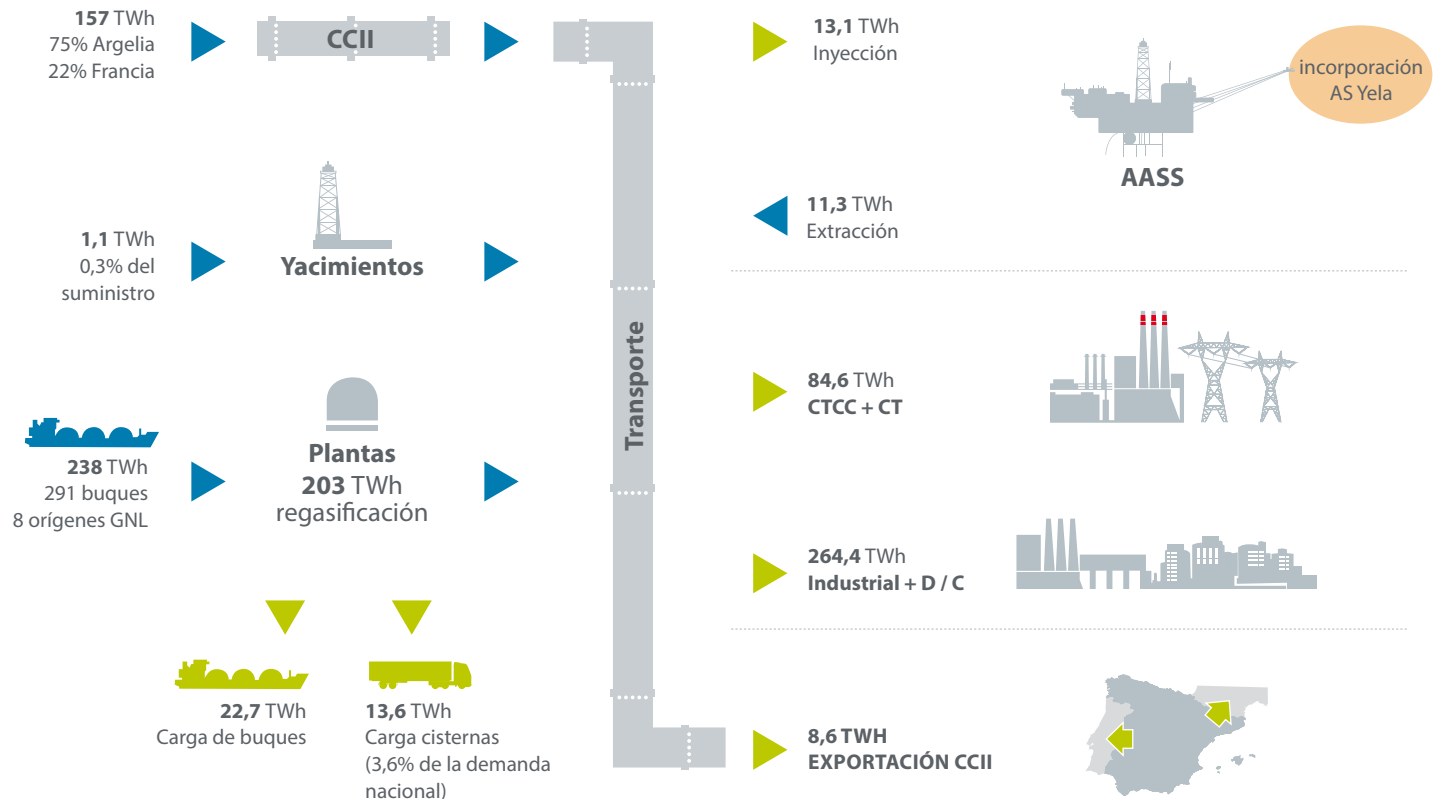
**157** TWh
75% Argelia
22% Francia

CCII

13,1 TWh
Inyección

incorporación AS Yela

AASS

11,3 TWh
Extracción

1,1 TWh
0,3% del suministro

Yacimientos

Transporte

84,6 TWh
CTCC + CT

238 TWh
291 buques
8 orígenes GNL

Plantas
203 TWh
regasificación

264,4 TWh
Industrial + D / C

22,7 TWh
Carga de buques

13,6 TWh
Carga cisternas
(3,6% de la demanda nacional)

8,6 TWH
EXPORTACIÓN CCII